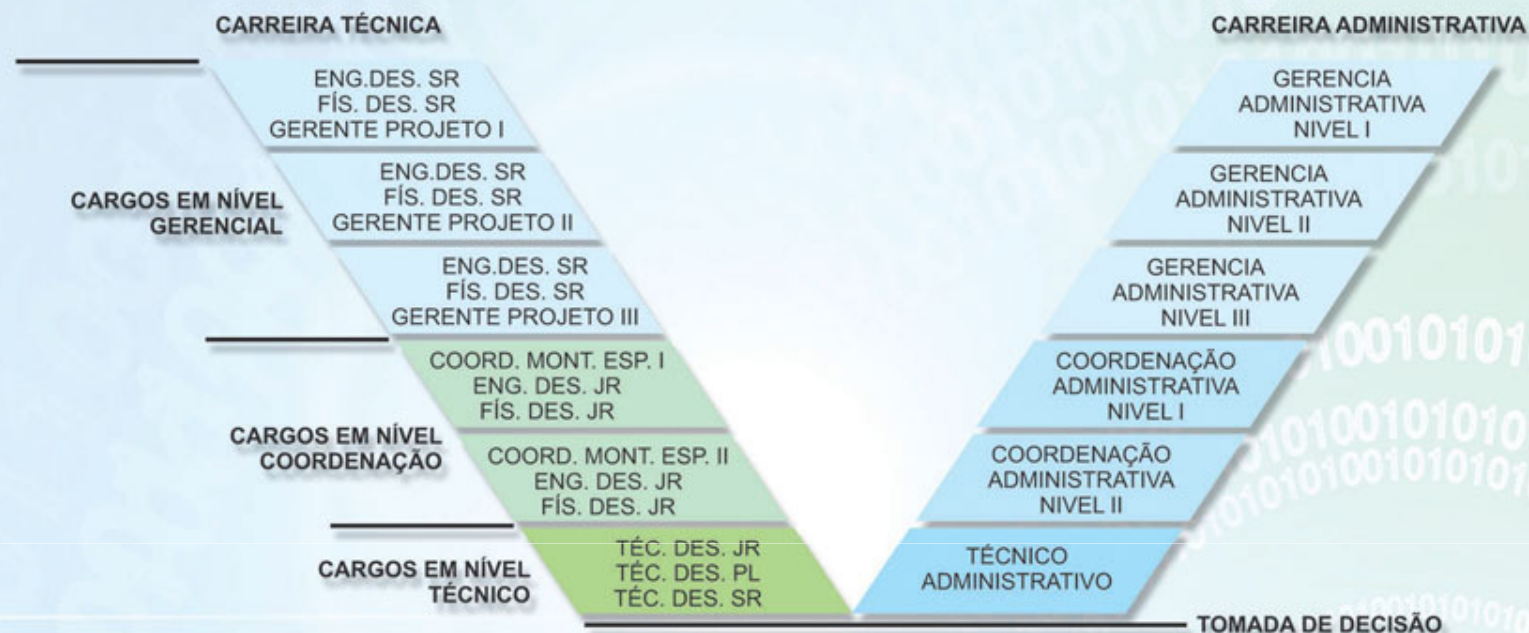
CARREIRA TÉCNICA

CARREIRA ADMINISTRATIVA

ENG.DES. SR
FÍS. DES. SR
GERENTE PROJETO I

ENG.DES. SR
FÍS. DES. SR
GERENTE PROJETO II

ENG.DES. SR
FÍS. DES. SR
GERENTE PROJETO III

CARGOS EM NÍVEL GERENCIAL

COORD. MONT. ESP. I
ENG. DES. JR
FÍS. DES. JR

COORD. MONT. ESP. II
ENG. DES. JR
FÍS. DES. JR

CARGOS EM NÍVEL COORDENAÇÃO

TÉC. DES. JR
TÉC. DES. PL
TÉC. DES. SR

CARGOS EM NÍVEL TÉCNICO

GERENCIA ADMINISTRATIVA NIVEL I

GERENCIA ADMINISTRATIVA NIVEL II

GERENCIA ADMINISTRATIVA NIVEL III

COORDENAÇÃO ADMINISTRATIVA NIVEL I

COORDENAÇÃO ADMINISTRATIVA NIVEL II

TÉCNICO ADMINISTRATIVO

TOMADA DE DECISÃO